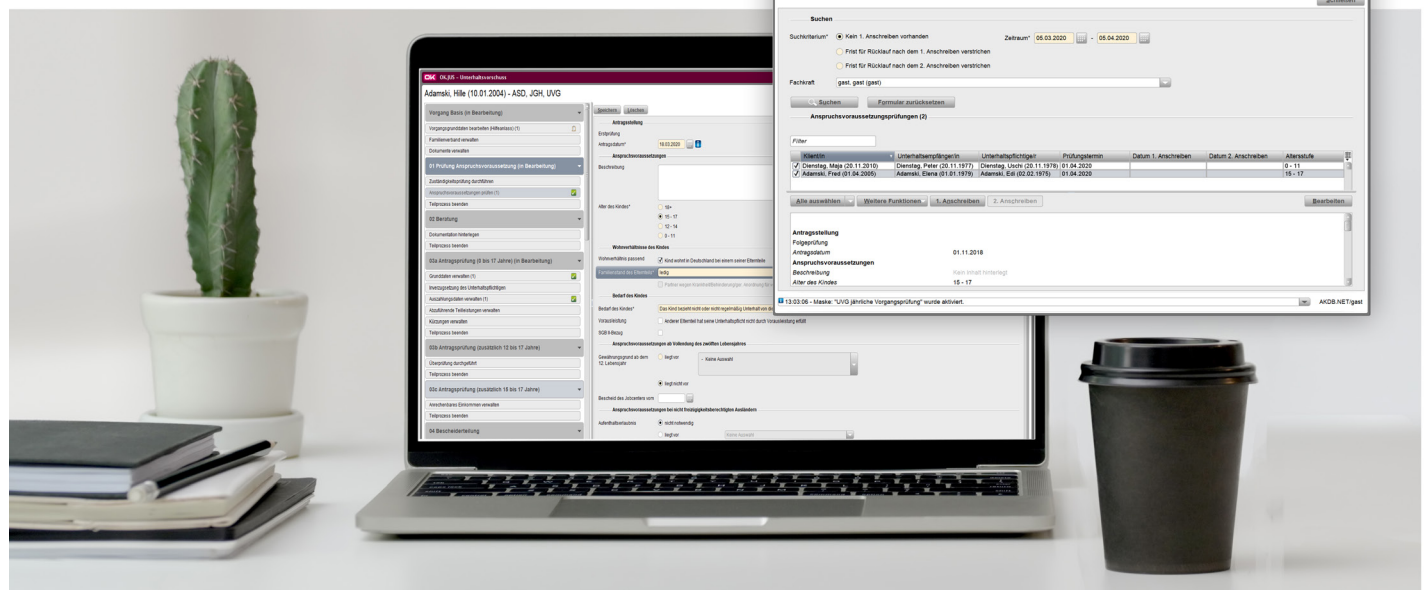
OK.JUS - Unterhaltsvorschuss

Adamski, Hille (10.01.2004) - ASD, JGH, UVG

Vorgang Basis (in Bearbeitung)

Vorgangsgrunddaten bearbeiten (Hilfeantrag) (1)

Familienverband verwalten

Dokumente verwalten

01 Prüfung Anspruchsvoraussetzung (in Bearbeitung)

Zuständigkeitsprüfung durchführen

Anspruchsvoraussetzungen prüfen (1)

Teilprozess beenden

02 Beratung

Dokumentation hinterlegen

Teilprozess beenden

03a Antragsprüfung (0 bis 17 Jahre) (in Bearbeitung)

Grunddaten verwalten (1)

Inverzugsetzung des Unterhaltspflichtigen

Auszahlungsdaten verwalten (1)

Auszuführende Teilleistungen verwalten

Kürzungen verwalten

Teilprozess beenden

03b Antragsprüfung (zusätzlich 12 bis 17 Jahre)

Überprüfung durchgeführt

Teilprozess beenden

03c Antragsprüfung (zusätzlich 18 bis 17 Jahre)

Anrechenbares Einkommen verwalten

Teilprozess beenden

04 Bescheiderteilung

Speichern Löschen

Antragstellung

Erstprüfung

Antragsdatum* 18.03.2020

Anspruchsvoraussetzungen

Beschreibung

Alter des Kindes* 18+ 15 - 17 12 - 14 0 - 11

Wohnverhältnisse des Kindes

Wohnverhältnis passend Kind wohnt in Deutschland bei einem seiner Elternteile

Familienstand des Elternteils* ledig

Bedarf des Kindes

Bedarf des Kindes* Das Kind bezieht nicht oder nicht regelmäßig Unterhalt

Vorausleistung Anderer Elternteil hat seine Unterhaltspflicht nicht durch Vorausleistung erfüllt

SGB II-Bezug

Anspruchsvoraussetzungen ab Vollendung des zwölften Lebensjahres

Gewährungsgrund ab dem 12. Lebensjahr liegt vor - Keine Auswahl

liegt nicht vor

Bescheid des Jobcenters vom

Anspruchsvoraussetzungen bei nicht freizügigkeitsberechtigten Ausländern

Aufenthaltserlaubnis nicht notwendig

liegt vor Keine Auswahl

Suchen

Suchkriterium* Kein 1. Anschreiben vorhanden

Frist für Rücklauf nach dem 1. Anschreiben verstrichen

Frist für Rücklauf nach dem 2. Anschreiben verstrichen

Zeitraum* 05.03.2020 - 05.04.2020

Fachkraft gast, gast (gast)

Suchen Formular zurücksetzen

Anspruchsvoraussetzungsprüfungen (2)

Filter

| Klient/in | Unterhaltsempfänger/in | Unterhaltspflichtige/r | Prüfungstermin | Datum 1. Anschreiben | Datum 2. Anschreiben | Altersstufe |
|---|---|---|---|---|---|---|
| Dienstag, Maja (20.11.2010) | Dienstag, Peter (20.11.1977) | Dienstag, Uschi (20.11.1978) | 01.04.2020 | | | 0 - 11 |
| Adamski, Fred (01.04.2005) | Adamski, Elena (01.01.1979) | Adamski, Edi (02.02.1975) | 01.04.2020 | | | 15 - 17 |

Alle auswählen Weitere Funktionen 1. Anschreiben 2. Anschreiben Bearbeiten

Antragsstellung

Folgeprüfung

Antragsdatum 01.11.2018

Anspruchsvoraussetzungen

Beschreibung Kein Inhalt hinterlegt

Alter des Kindes 15 - 17

13:03:06 - Maske: "UVG jährliche Vorgangsprüfung" wurde aktiviert.

AKDB.NET/gast